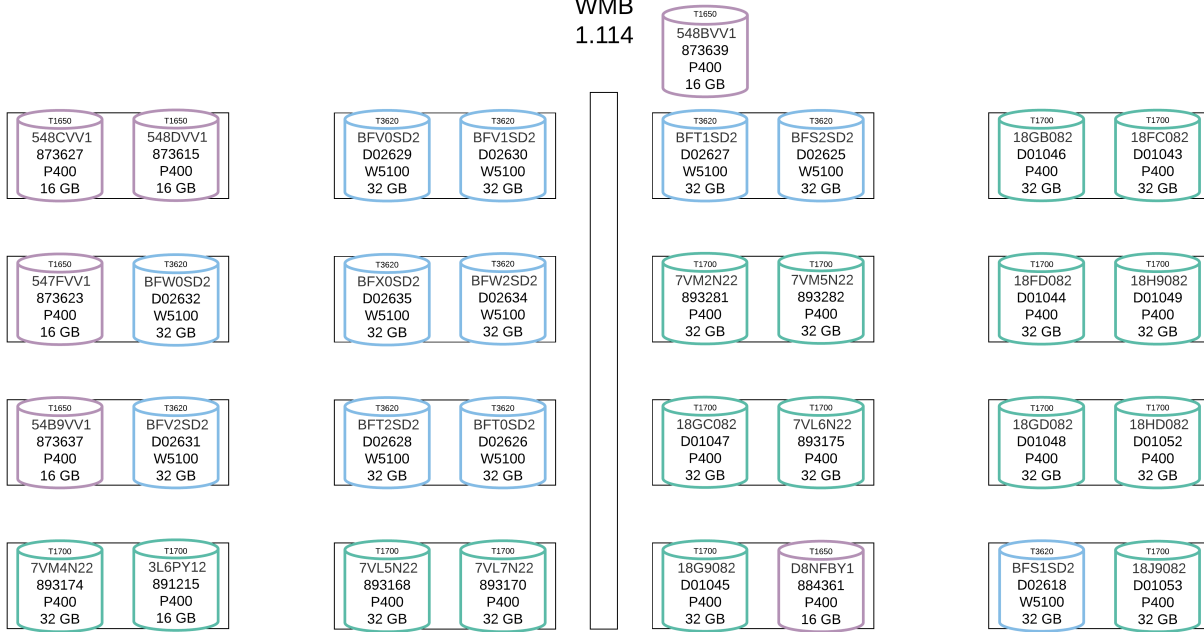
WMB
1.114

T1650
548BVV1
873639
P400
16 GB

T1650
548CVV1
873627
P400
16 GB

T1650
548DVV1
873615
P400
16 GB

T3620
BFV0SD2
D02629
W5100
32 GB

T3620
BFV1SD2
D02630
W5100
32 GB

T3620
BFT1SD2
D02627
W5100
32 GB

T3620
BFS2SD2
D02625
W5100
32 GB

T1700
18GB082
D01046
P400
32 GB

T1700
18FC082
D01043
P400
32 GB

T1650
547FVV1
873623
P400
16 GB

T3620
BFW0SD2
D02632
W5100
32 GB

T3620
BFX0SD2
D02635
W5100
32 GB

T3620
BFW2SD2
D02634
W5100
32 GB

T1700
7VM2N22
893281
P400
32 GB

T1700
7VM5N22
893282
P400
32 GB

T1700
18FD082
D01044
P400
32 GB

T1700
18H9082
D01049
P400
32 GB

T1650
54B9VV1
873637
P400
16 GB

T3620
BFV2SD2
D02631
W5100
32 GB

T3620
BFT2SD2
D02628
W5100
32 GB

T3620
BFT0SD2
D02626
W5100
32 GB

T1700
18GC082
D01047
P400
32 GB

T1700
7VL6N22
893175
P400
32 GB

T1700
18GD082
D01048
P400
32 GB

T1700
18HD082
D01052
P400
32 GB

T1700
7VM4N22
893174
P400
32 GB

T1700
3L6PY12
891215
P400
16 GB

T1700
7VL5N22
893168
P400
32 GB

T1700
7VL7N22
893170
P400
32 GB

T1700
18G9082
D01045
P400
32 GB

T1650
D8NFBY1
884361
P400
16 GB

T3620
BFS1SD2
D02618
W5100
32 GB

T1700
18J9082
D01053
P400
32 GB